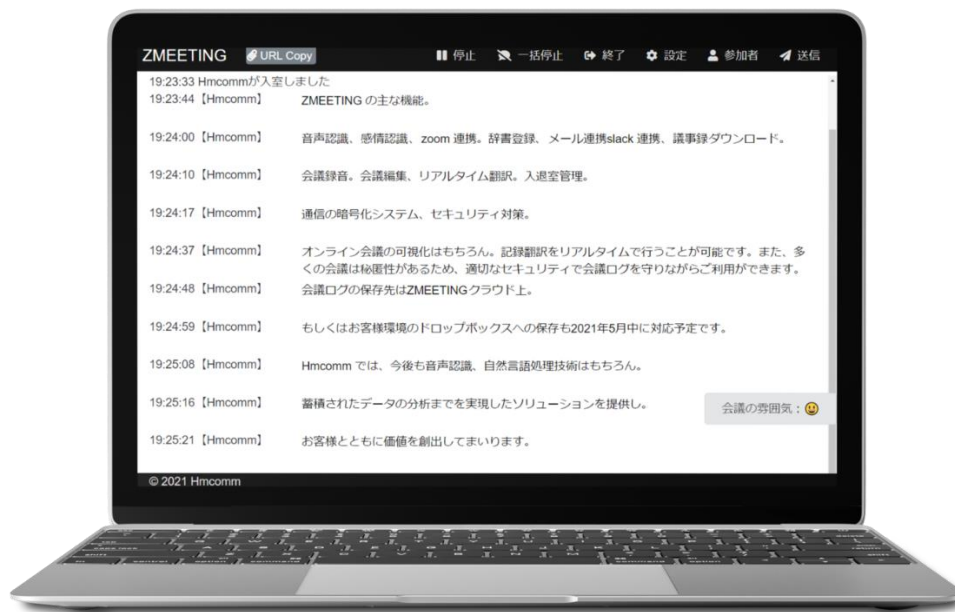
ZMEETING URL Copy 停止 一括停止 終了 設定 参加者 送信

19:23:33 Hmcommが入室しました
19:23:44【Hmcomm】 ZMEETING の主な機能。

19:24:00【Hmcomm】 音声認識、感情認識、zoom 連携。辞書登録、メール連携slack 連携、議事録ダウンロード。

19:24:10【Hmcomm】 会議録音。会議編集、リアルタイム翻訳。入退室管理。

19:24:17【Hmcomm】 通信の暗号化システム、セキュリティ対策。

19:24:37【Hmcomm】 オンライン会議の可視化はもちろん。記録翻訳をリアルタイムで行うことが可能です。また、多くの会議は秘匿性があるため、適切なセキュリティで会議ログを守りながらご利用ができます。
19:24:48【Hmcomm】 会議ログの保存先はZMEETINGクラウド上。

19:24:59【Hmcomm】 もしくはお客様環境のドロップボックスへの保存も2021年5月中に対応予定です。

19:25:08【Hmcomm】 Hmcomm では、今後も音声認識、自然言語処理技術はもちろん。

19:25:16【Hmcomm】 蓄積されたデータの分析までを実現したソリューションを提供し。

会議の雰囲気：

19:25:21【Hmcomm】 お客様とともに価値を創出してまいります。

© 2021 Hmcomm